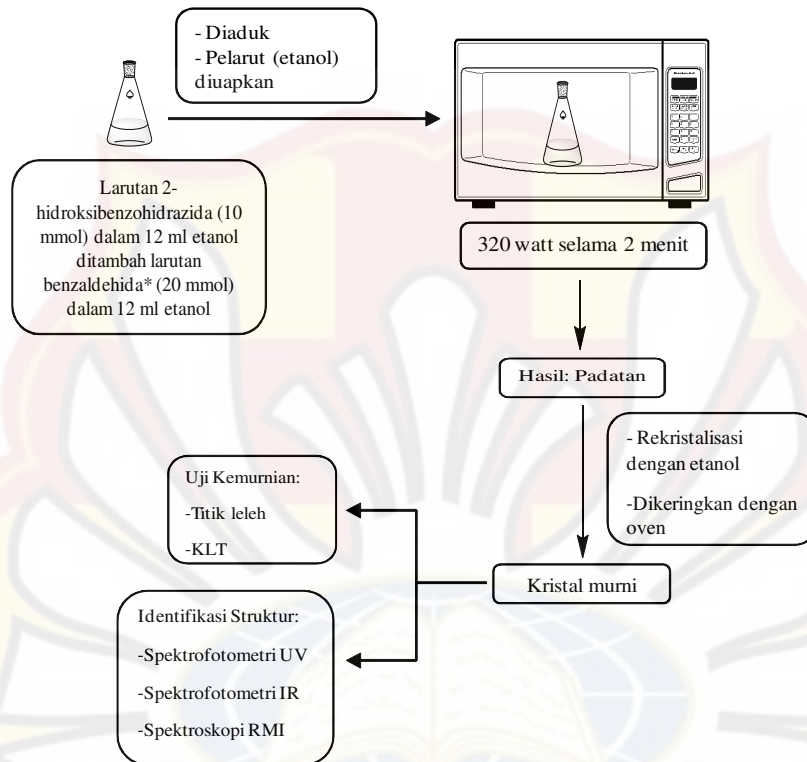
- Diaduk
- Pelarut (etanol) diuapkan

Larutan 2-hidroksibenzohidrazida (10 mmol) dalam 12 ml etanol ditambah larutan benzaldehida* (20 mmol) dalam 12 ml etanol

320 watt selama 2 menit

Hasil: Padatan

- Rekristalisasi dengan etanol
-Dikeringkan dengan oven

Kristal murni

Uji Kemurnian:
-Titik leleh
-KLT

Identifikasi Struktur:
-Spektrofotometri UV
-Spektrofotometri IR
-Spektroskopi RMI